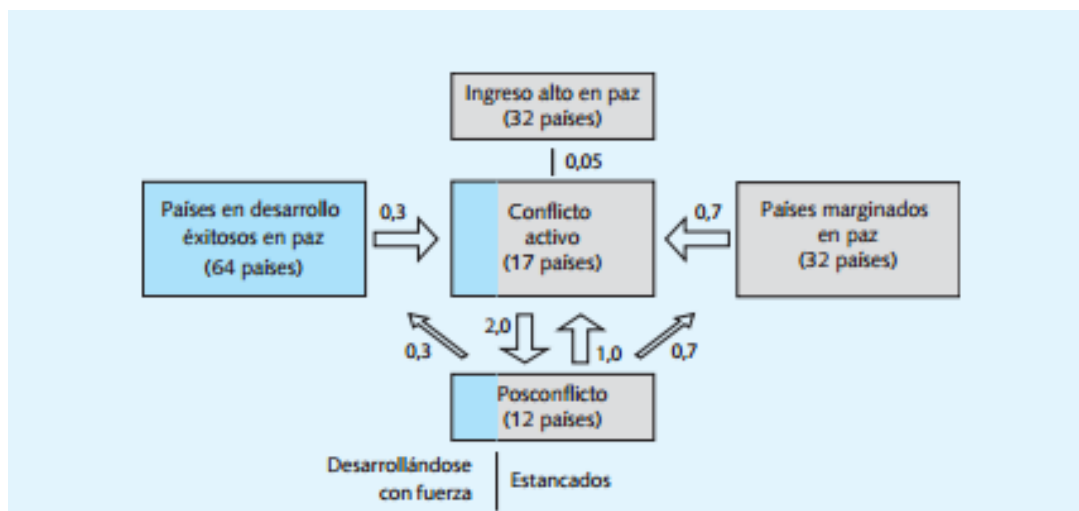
Ingreso alto en paz
(32 países)

0,05

Países en desarrollo éxitosos en paz
(64 países)

0,3

Conflicto activo
(17 países)

0,7

Países marginados en paz
(32 países)

0,3

2,0

1,0

0,7

Posconflicto
(12 países)

Desarrollándose con fuerza

Estancados